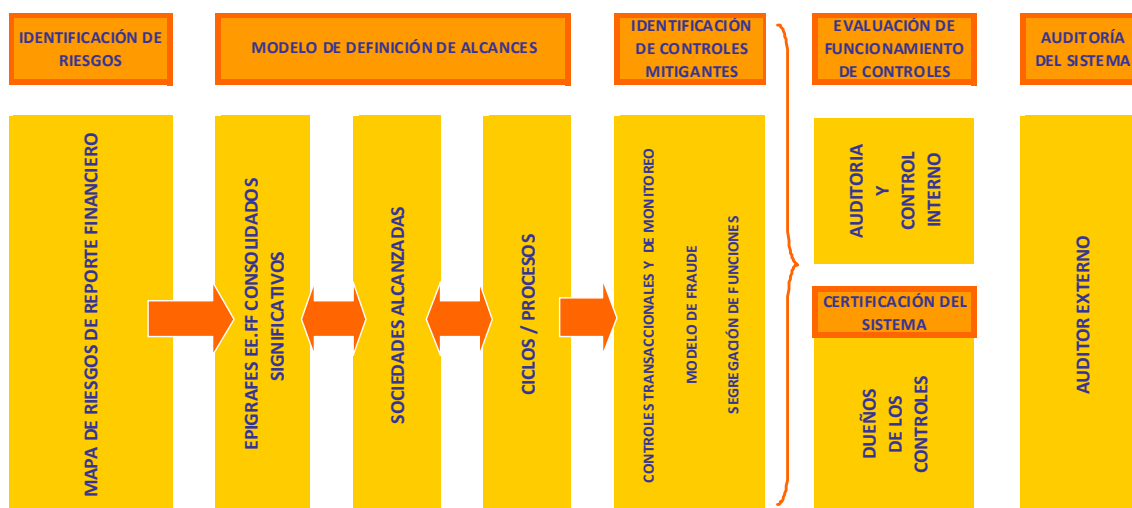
IDENTIFICACIÓN DE RIESGOS

MODELO DE DEFINICIÓN DE ALCANCES

IDENTIFICACIÓN DE CONTROLES MITIGANTES

EVALUACIÓN DE FUNCIONAMIENTO DE CONTROLES

AUDITORÍA DEL SISTEMA

MAPA DE RIESGOS DE REPORTE FINANCIERO

EPIGRAFES EE.FF CONSOLIDADOS SIGNIFICATIVOS

SOCIEDADES ALCANZADAS

CICLOS / PROCESOS

CONTROLES TRANSACCIONALES Y DE MONITOREO

MODELO DE FRAUDE

SEGREGACIÓN DE FUNCIONES

AUDITORIA Y CONTROL INTERNO

CERTIFICACIÓN DEL SISTEMA

DUEÑOS DE LOS CONTROLES

AUDITOR EXTERNO